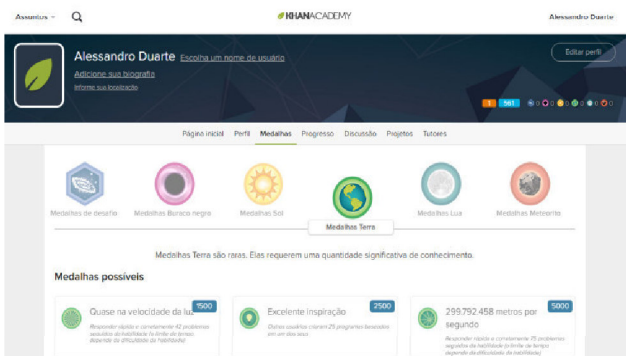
Assuntos

KHANACADEMY

Alessandro Duarte

Alessandro Duarte Escolha um nome de usuário

Adicione sua biografia

Informe sua localização

Editar perfil

1 561 0 0 0 0 0 0

Página inicial Perfil Medalhas Progresso Discussão Projetos Tutores

Medalhas de desafio

Medalhas Buraco negro

Medalhas Sol

Medalhas Terra

Medalhas Lua

Medalhas Meteorito

Medalhas Terra são raras. Elas requerem uma quantidade significativa de conhecimento.

Medalhas possíveis

Quase na velocidade da luz
1500
Responder rápida e corretamente 42 problemas seguidos da habilidade (o limite de tempo depende da dificuldade da habilidade)

Excelente inspiração
2500
Outros usuários criaram 25 programas baseados em um dos seus

299.792.458 metros por segundo
5000
Responder rápida e corretamente 75 problemas seguidos da habilidade (o limite de tempo depende da dificuldade da habilidade)